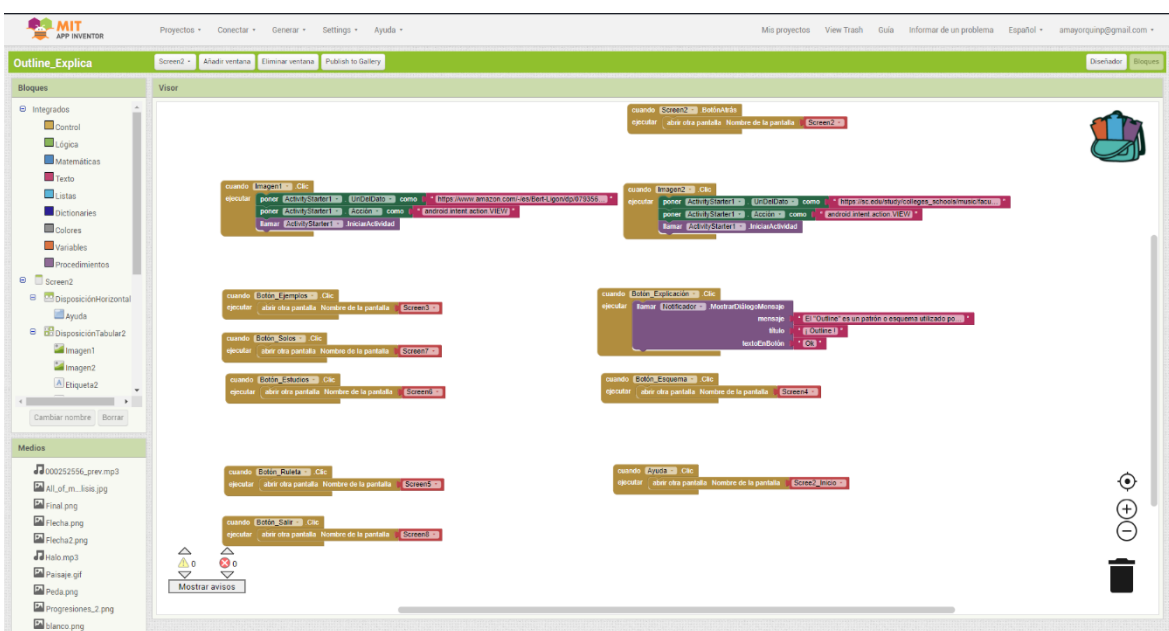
MIT APP INVENTOR

Proyectos ▾ Conectar ▾ Generar ▾ Settings ▾ Ayuda ▾

Mis proyectos View Trash Guía Informar de un problema Español ▾ amayorquinp@gmail.com ▾

Outline_Explica

Screen2 ▾ Añade ventana Eliminar ventana Publish to Gallery

Diseñador Bloques

Bloques

Integrados
Control
Lógica
Matemáticas
Texto
Listas
Diccionarios
Colores
Variables
Procedimientos
Screen2
DisposiciónHorizontal
Ayuda
DisposiciónTabular2
Imagen1
Imagen2
Etiqueta2

Cambiar nombre Borrar

Medios

000252556_prev.mp3
All_of_m...lisis.jpg
Final.png
Flecha.png
Flecha2.png
Halo.mp3
Paisaje.gif
Peda.png
Progresiones_2.png
blanco.png

Visor

cuando Screen2 . BotónAtrás
ejecutar abrir otra pantalla Nombre de la pantalla "Screen2"

cuando Imagen1 . Clic
ejecutar poner ActivityStarter1 . UnDelDato como "https://www.amazon.com/-/es/Bert-Ligon/dp/079356..."
poner ActivityStarter1 . Acción como "android.intent.action.VIEW"
llamar ActivityStarter1 .IniciarActividad

cuando Imagen2 . Clic
ejecutar poner ActivityStarter1 . UnDelDato como "https://sc.edu/study/colleges_schools/music/facu..."
poner ActivityStarter1 . Acción como "android.intent.action.VIEW"
llamar ActivityStarter1 .IniciarActividad

cuando Botón_Ejemplos . Clic
ejecutar abrir otra pantalla Nombre de la pantalla "Screen3"

cuando Botón_Explicación . Clic
ejecutar llamar Notificador1 .MostrarDiálogoMensaje
mensaje "El "Outline" es un patrón o esquema utilizado po..."
título "¡Outline!"
textoEnBotón "Ok"

cuando Botón_Solos . Clic
ejecutar abrir otra pantalla Nombre de la pantalla "Screen7"

cuando Botón_Estudios . Clic
ejecutar abrir otra pantalla Nombre de la pantalla "Screen6"

cuando Botón_Esquema . Clic
ejecutar abrir otra pantalla Nombre de la pantalla "Screen4"

cuando Botón_Ruleta . Clic
ejecutar abrir otra pantalla Nombre de la pantalla "Screen5"

cuando Ayuda . Clic
ejecutar abrir otra pantalla Nombre de la pantalla "Scree2_Inicio"

cuando Botón_Salir . Clic
ejecutar abrir otra pantalla Nombre de la pantalla "Screen8"

0 0
Mostrar avisos